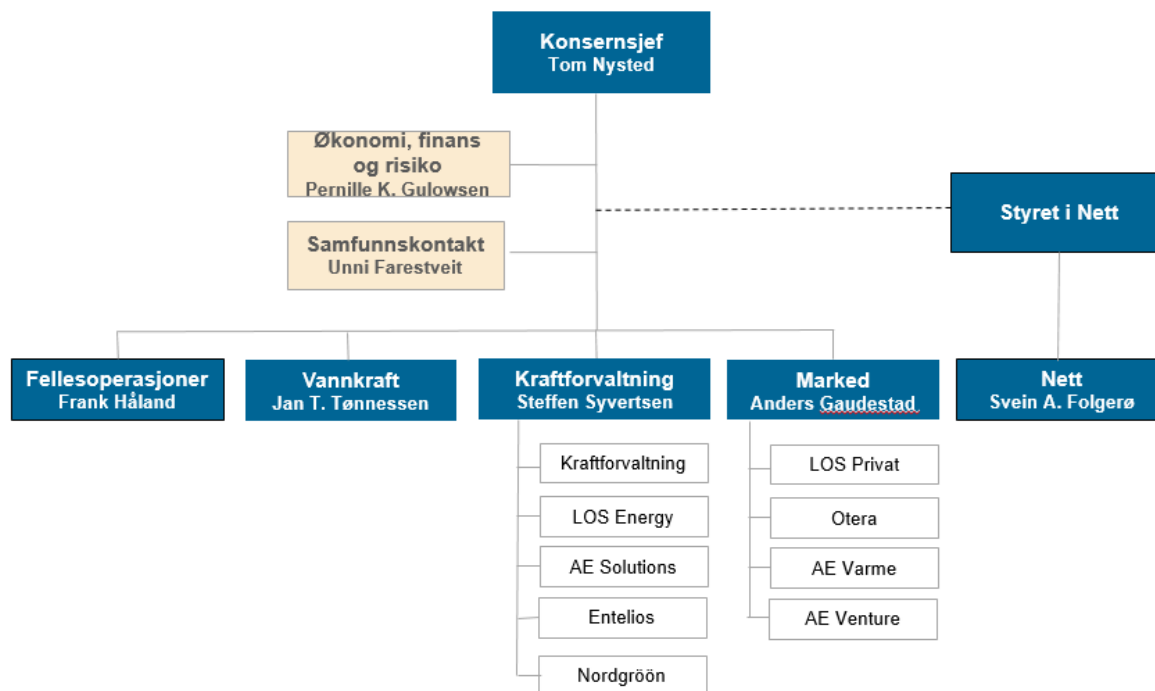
Konsernsjef
Tom Nysted

Økonomi, finans og risiko
Pernille K. Gulowsen

Samfunnskontakt
Unni Farestveit

Styret i Nett

Fellesoperasjoner
Frank Håland

Vannkraft
Jan T. Tønnessen

Kraftforvaltning
Steffen Syvertsen

Marked
Anders Gaudestad

Nett
Svein A. Folgerø

Kraftforvaltning

LOS Energy

AE Solutions

Entelios

Nordgröön

LOS Privat

Otera

AE Varme

AE Venture